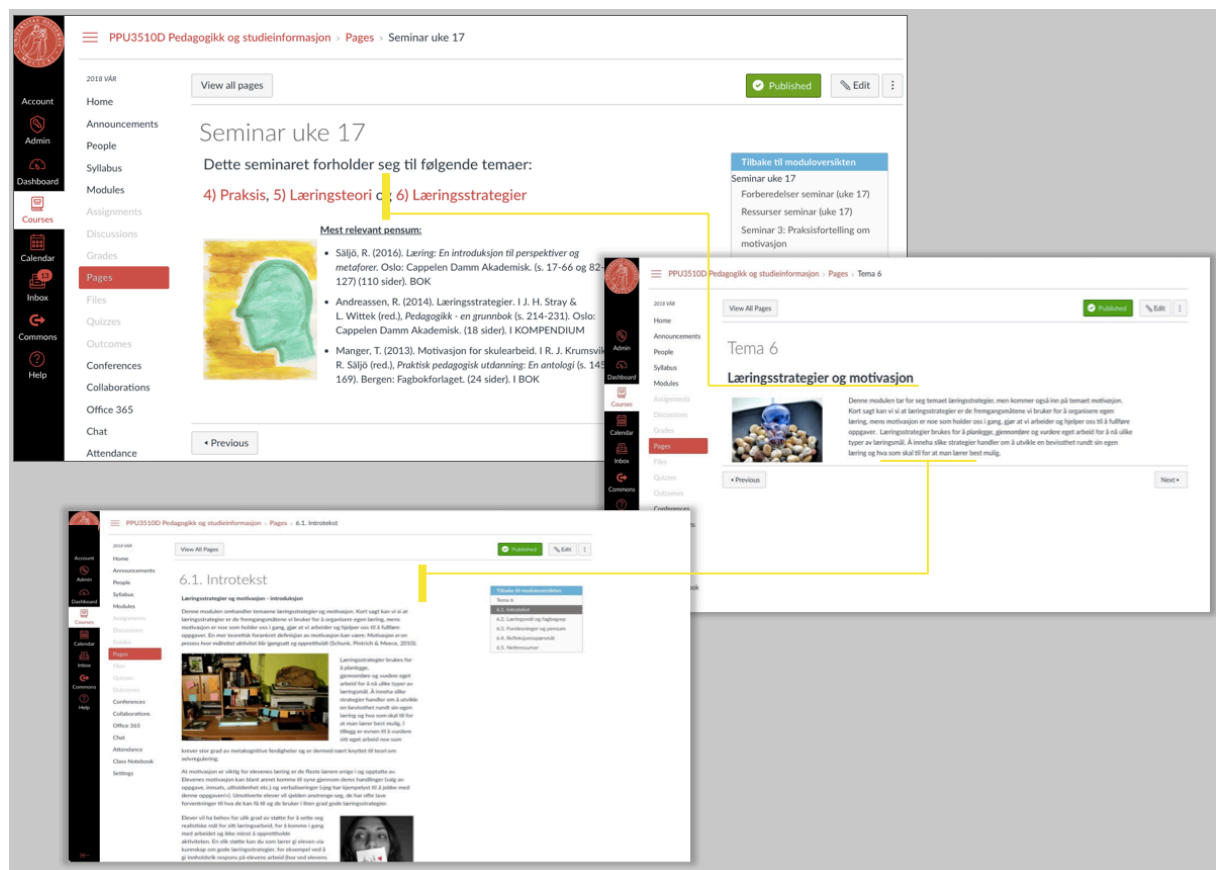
PPU3510D Pedagogikk og studieinformasjon > Pages > Seminar uke 17

Account
Admin
Dashboard
Courses
Calendar
Inbox
Commons
Help

2018 VÅR
Home
Announcements
People
Syllabus
Modules
Assignments
Discussions
Grades
Pages
Files
Quizzes
Outcomes
Conferences
Collaborations
Office 365
Chat
Attendance

View all pages
Published
Edit

Seminar uke 17

Dette seminaret forholder seg til følgende temaer:

4) Praksis, 5) Læringsteori og 6) Læringsstrategier

Mest relevant pensum:

• Säljö, R. (2016). Læring: En introduksjon til perspektiver og metaforer. Oslo: Cappelen Damm Akademisk. (s. 17-66 og 82-127) (110 sider). BOK

• Andreassen, R. (2014). Læringsstrategier. I J. H. Stray & L. Wittek (red.), Pedagogikk - en grunnbok (s. 214-231). Oslo: Cappelen Damm Akademisk. (18 sider). I KOMPENDIUM

• Manger, T. (2013). Motivasjon for skulearbeid. I R. J. Krumsvik & R. Säljö (red.), Praktisk pedagogisk utdanning: En antologi (s. 145-169). Bergen: Fagbokforlaget. (24 sider). I BOK

Previous

Tilbake til moduloversikten
Seminar uke 17
Forberedelser seminar (uke 17)
Ressurser seminar (uke 17)
Seminar 3: Praksisfortelling om motivasjon

PPU3510D Pedagogikk og studieinformasjon > Pages > Tema 6

2018 VÅR
Home
Announcements
People
Syllabus
Modules
Assignments
Discussions
Grades
Pages
Files
Quizzes
Outcomes
Conferences

View All Pages
Published
Edit

Tema 6

Læringsstrategier og motivasjon

Denne modulen tar for seg temaet læringsstrategier, men kommer også inn på temaet motivasjon. Kort sagt kan vi si at læringsstrategier er de fremgangsmåtene vi bruker for å organisere egen læring, mens motivasjon er noe som holder oss i gang, gjør at vi arbeider og hjelper oss til å fullføre oppgaver. Læringsstrategier brukes for å planlegge, gjennomføre og vurdere eget arbeid for å nå ulike typer av læringsmål. Å inneha slike strategier handler om å utvikle en bevissthet rundt sin egen læring og hva som skal til for at man lærer best mulig.

Previous
Next

PPU3510D Pedagogikk og studieinformasjon > Pages > 6.1. Introtekst

2018 VÅR
Home
Announcements
People
Syllabus
Modules
Assignments
Discussions
Grades
Pages
Files
Quizzes
Outcomes
Conferences
Collaborations
Office 365
Chat
Attendance
Class Notebook
Settings

View All Pages
Published
Edit

6.1. Introtekst

Læringsstrategier og motivasjon - introduksjon

Denne modulen omhandler temaene læringsstrategier og motivasjon. Kort sagt kan vi si at læringsstrategier er de fremgangsmåtene vi bruker for å organisere egen læring, mens motivasjon er noe som holder oss i gang, gjør at vi arbeider og hjelper oss til å fullføre oppgaver. En mer teoretisk forankret definisjon av motivasjon kan være: Motivasjon er en prosess hvor målrettet aktivitet blir igangsatt og opprettholdt (Schunk, Pintrich & Meece, 2010).

Læringsstrategier brukes for å planlegge, gjennomføre og vurdere eget arbeid for å nå ulike typer av læringsmål. Å inneha slike strategier handler om å utvikle en bevissthet rundt sin egen læring og hva som skal til for at man lærer best mulig. I tillegg er evnen til å vurdere sitt eget arbeid noe som krever stor grad av metakognitive ferdigheter og er dermed nært knyttet til teori om selvregulering.

At motivasjon er viktig for elevenes læring er de fleste lærere enige i og opptatte av. Elevenes motivasjon kan blant annet komme til syne gjennom deres handlinger (valg av oppgave, innsats, utholdenhet etc.) og verbaliseringer («jeg har kjempelyst til å jobbe med denne oppgaven!»). Umotiverte elever vil sjelden anstrenge seg, de har ofte lave forventninger til hva de kan få til og de bruker i liten grad gode læringsstrategier.

Elever vil ha behov for ulik grad av støtte for å sette seg realistiske mål for sitt læringsarbeid, for å komme i gang med arbeidet og ikke minst å opprettholde aktiviteten. En slik støtte kan du som lærer gi eleven via kunnskap om gode læringsstrategier, for eksempel ved å gi innholdsrik respons på elevens arbeid (hva ved elevens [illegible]

Tilbake til moduloversikten
Tema 6
6.1. Introtekst
6.2. Læringsmål og fagbegrep
6.3. Forelesninger og pensum
6.4. Refleksjonsspørsmål
6.5. Nettressurser